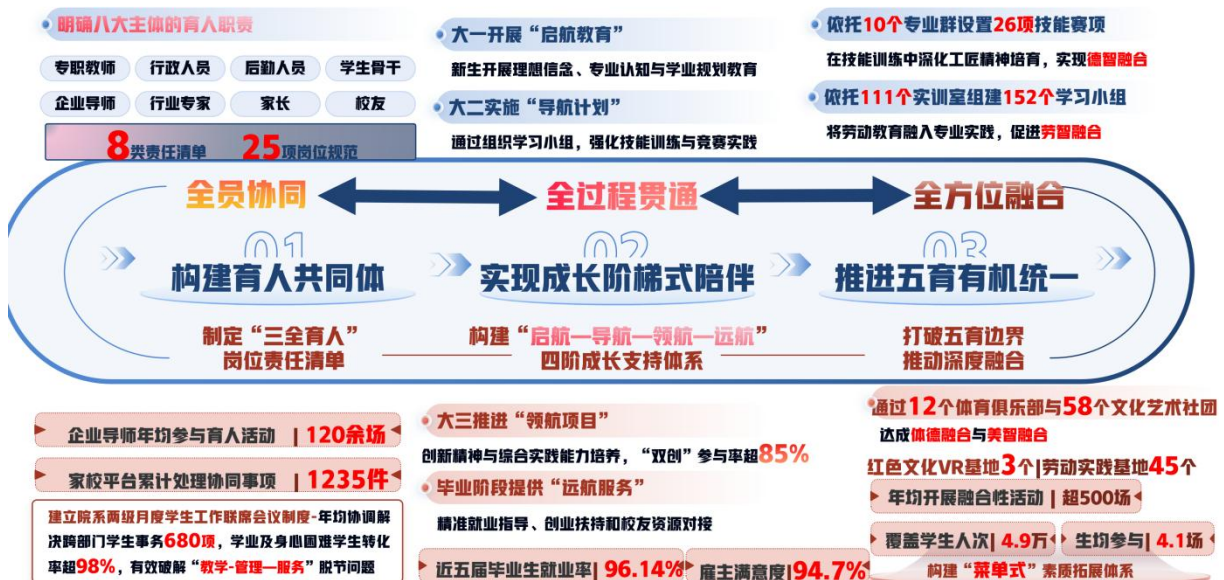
明确八大主体的育人职责

专职教师 行政人员 后勤人员 学生骨干

企业导师 行业专家 家长 校友

8类责任清单 25项岗位规范

大一开展"启航教育"

新生开展理想信念、专业认知与学业规划教育

大二实施"导航计划"

通过组织学习小组，强化技能训练与竞赛实践

依托10个专业群设置26项技能赛项

在技能训练中深化工匠精神培育，实现德智融合

依托111个实训室组建152个学习小组

将劳动教育融入专业实践，促进劳智融合

全员协同 全过程贯通 全方位融合

01 构建育人共同体

02 实现成长阶梯式陪伴

03 推进五育有机统一

制定"三全育人"岗位责任清单

构建"启航—导航—领航—远航"四阶成长支持体系

打破五育边界 推动深度融合

企业导师年均参与育人活动 | 120余场

家校平台累计处理协同事项 | 1235件

建立院系两级月度学生工作联席会议制度-年均协调解决跨部门学生事务680项，学业及身心困难学生转化率超98%，有效破解"教学-管理—服务"脱节问题

大三推进"领航项目"

创新精神与综合实践能力培养，"双创"参与率超85%

毕业阶段提供"远航服务"

精准就业指导、创业扶持和校友资源对接

近五届毕业生就业率| 96.14%

雇主满意度|94.7%

通过12个体育俱乐部与58个文化艺术社团

达成体德融合与美智融合

红色文化VR基地3个|劳动实践基地45个

年均开展融合性活动 | 超500场

覆盖学生人次| 4.9万

生均参与| 4.1场

构建"菜单式"素质拓展体系